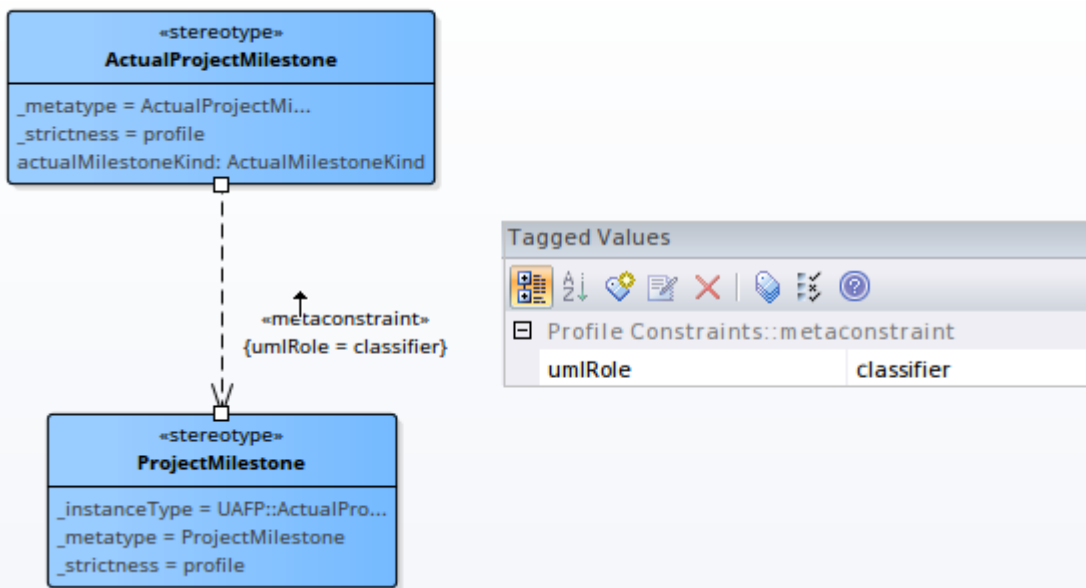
«stereotype»
ActualProjectMilestone

_metatype = ActualProjectMi...
_strictness = profile
actualMilestoneKind: ActualMilestoneKind

«metaconstraint»
{umlRole = classifier}

«stereotype»
ProjectMilestone

_instanceType = UAFP::ActualPro...
_metatype = ProjectMilestone
_strictness = profile

Tagged Values

Profile Constraints::metaconstraint

| umlRole | classifier |
|---|---|